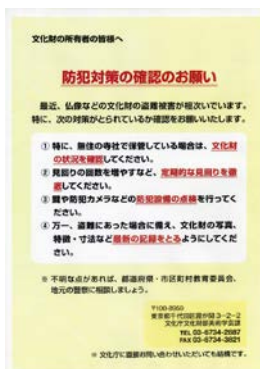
文化財の所有者の皆様へ

防犯対策の確認のお願い

最近、仏像などの文化財の盗難被害が相次いでいます。特に、次の対策がとられているか確認をお願いいたします。

① 特に、無住の寺社で保管している場合は、文化財の状況を確認してください。

② 見回りの回数を増やすなど、定期的な見回りを徹底してください。

③ 鍵や防犯カメラなどの防犯設備の点検を行ってください。

④ 万一、盗難にあった場合に備え、文化財の写真、特徴・寸法など最新の記録をとるようにしてください。

※ 不明な点があれば、都道府県・市区町村教育委員会、地元の警察に相談しましょう。

〒100-8959
東京都千代田区霞が関 3-2-2
文化庁文化財部美術学芸課
TEL 03-6734-2887
FAX 03-6734-3821

※ 文化庁に直接お問い合わせいただいても結構です。